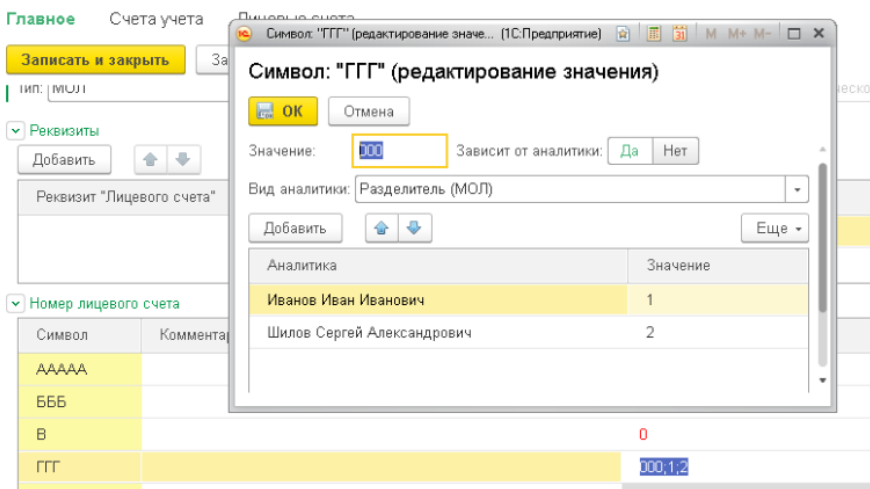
Главное Счета учета Лицевые счета

Записать и закрыть За

Тип: МОЛ

Реквизиты

Добавить

Реквизит "Лицевого счета"

Номер лицевого счета

| Символ | Комментар |  |
|---|---|---|
| ААААА |  |  |
| БББ |  |  |
| В |  | 0 |
| ГГГ |  | 000;1;2 |

Символ: "ГГГ" (редактирование значе... (1С:Предприятие) M M+ M-

Символ: "ГГГ" (редактирование значения)

ОК Отмена

Значение: 000 Зависит от аналитики: Да Нет

Вид аналитики: Разделитель (МОЛ)

Добавить Еще

| Аналитика | Значение |
|---|---|
| Иванов Иван Иванович | 1 |
| Шилов Сергей Александрович | 2 |